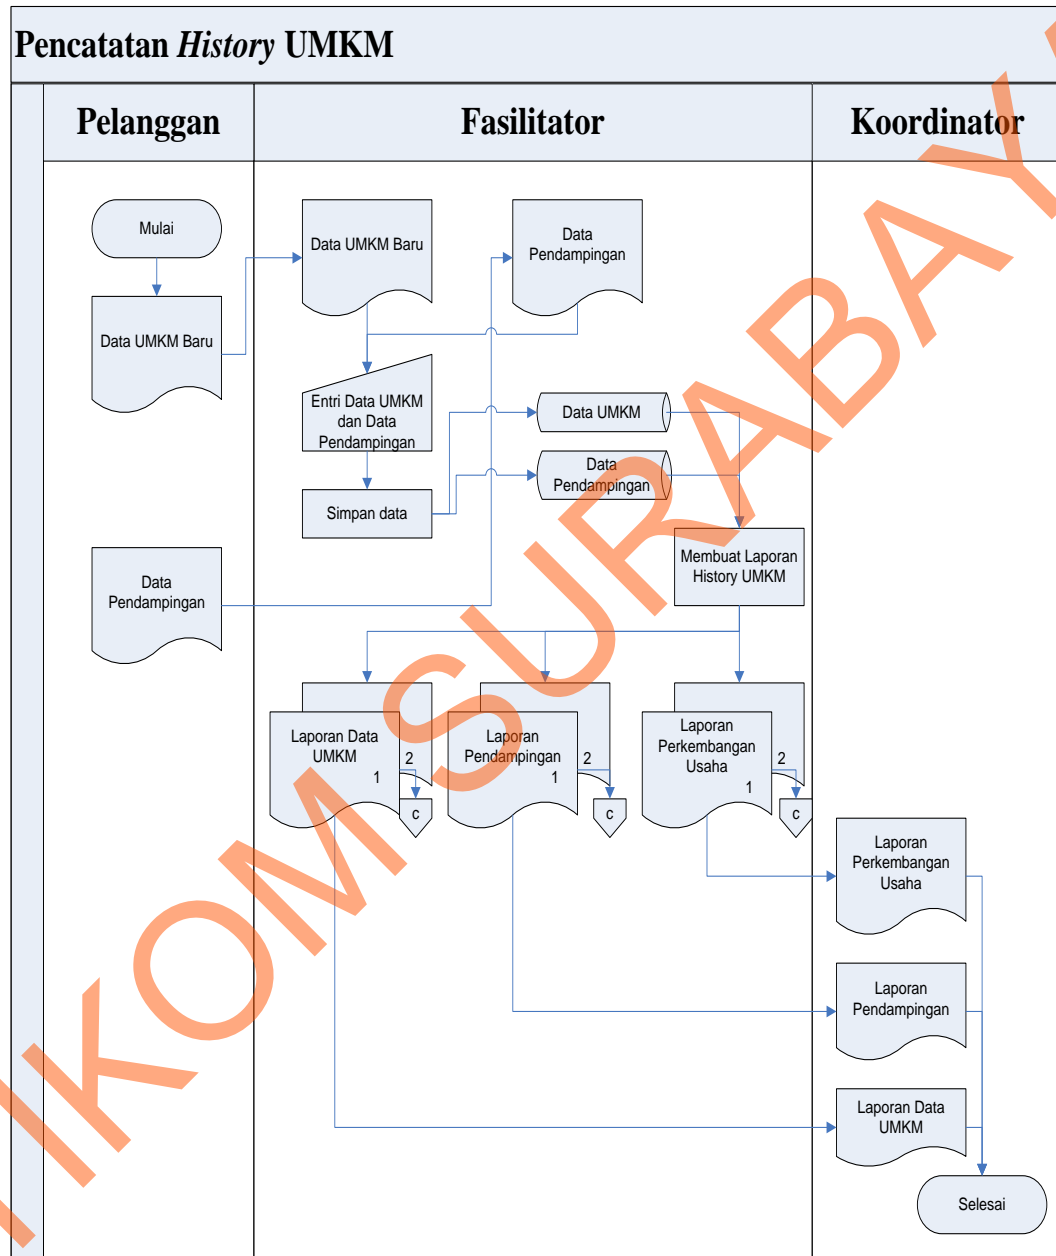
Pencatatan *History* UMKM

Pelanggan

Fasilitator

Koordinator

Mulai

Data UMKM Baru

Data UMKM Baru

Data Pendampingan

Entri Data UMKM dan Data Pendampingan

Data UMKM

Data Pendampingan

Simpan data

Membuat Laporan History UMKM

Data Pendampingan

Laporan Data UMKM

2

1

c

Laporan Pendampingan

2

1

c

Laporan Perkembangan Usaha

2

1

c

Laporan Perkembangan Usaha

Laporan Pendampingan

Laporan Data UMKM

Selesai

IKOM SURABAYA